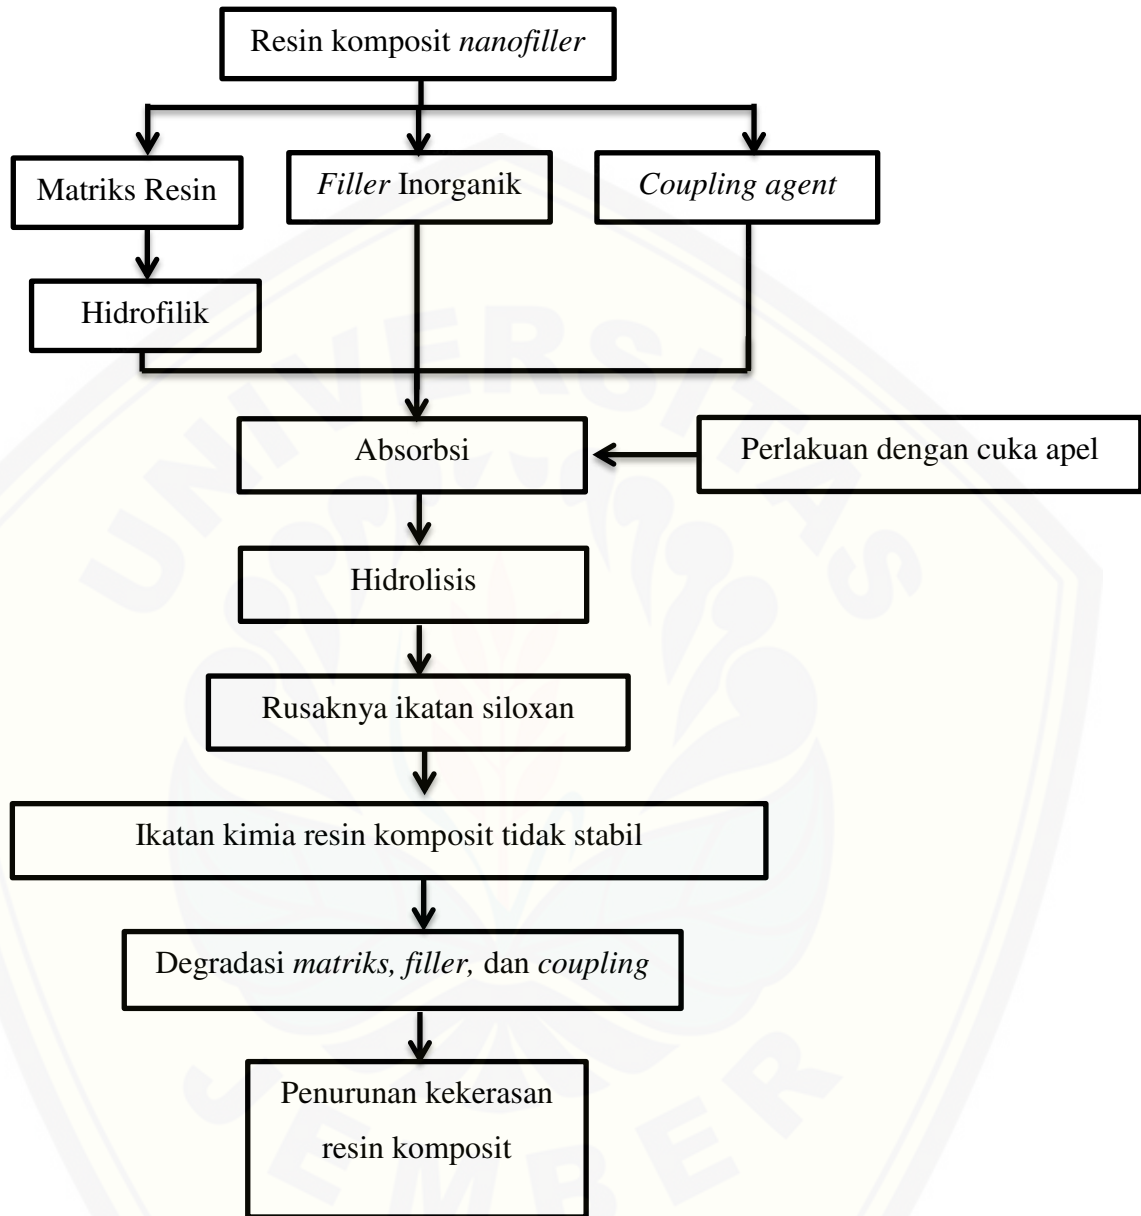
Resin komposit nanofiller

Matriks Resin

Filler Inorganik

Coupling agent

Hidrofilik

Absorbsi

Perlakuan dengan cuka apel

Hidrolisis

Rusaknya ikatan siloxan

Ikatan kimia resin komposit tidak stabil

Degradasi matriks, filler, dan coupling

Penurunan kekerasan resin komposit